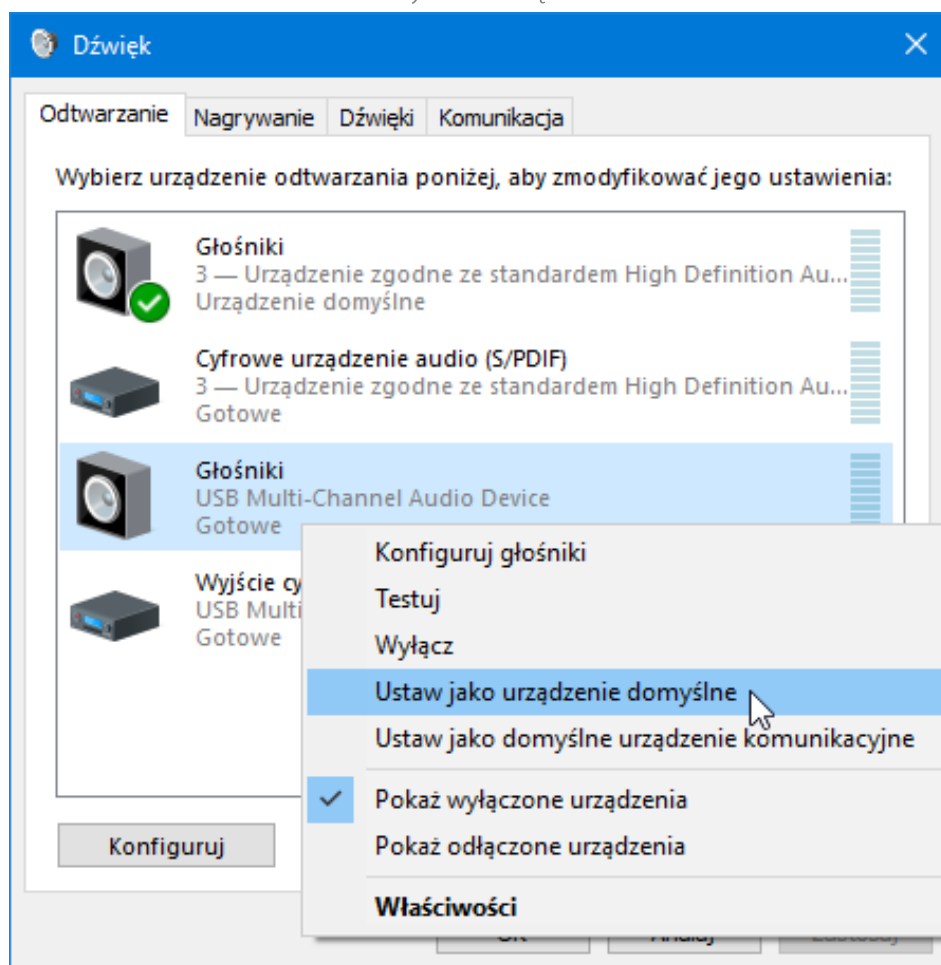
Dźwięk

Odtwarzanie | Nagrywanie | Dźwięki | Komunikacja

Wybierz urządzenie odtwarzania poniżej, aby zmodyfikować jego ustawienia:

Głośniki
3 — Urządzenie zgodne ze standardem High Definition Au...
Urządzenie domyślne

Cyfrowe urządzenie audio (S/PDIF)
3 — Urządzenie zgodne ze standardem High Definition Au...
Gotowe

Głośniki
USB Multi-Channel Audio Device
Gotowe

Wyjście cy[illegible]
USB Multi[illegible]
Gotowe

Konfiguruj głośniki
Testuj
Wyłącz
Ustaw jako urządzenie domyślne
Ustaw jako domyślne urządzenie komunikacyjne
Pokaż wyłączone urządzenia
Pokaż odłączone urządzenia
Właściwości

Konfiguruj

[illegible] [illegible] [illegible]